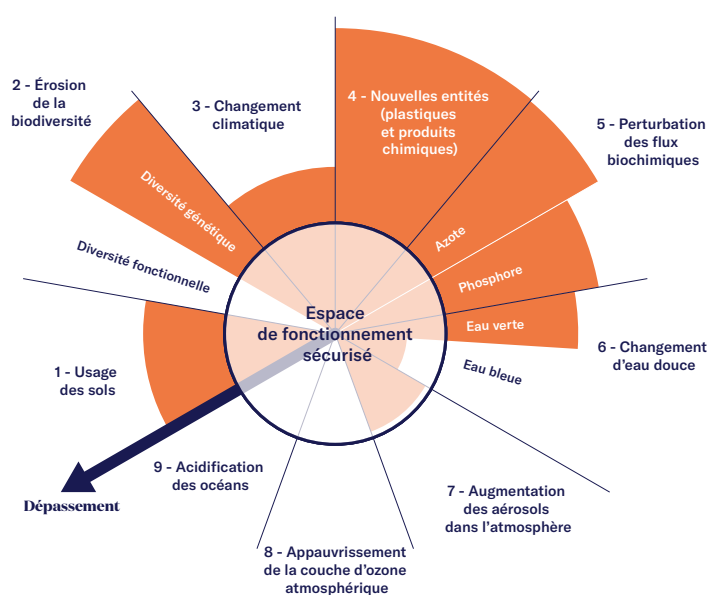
2 - Érosion de la biodiversité

3 - Changement climatique

4 - Nouvelles entités (plastiques et produits chimiques)

5 - Perturbation des flux biochimiques

Diversité génétique

Diversité fonctionnelle

Azote

Phosphore

Eau verte

Espace de fonctionnement sécurisé

6 - Changement d'eau douce

Eau bleue

1 - Usage des sols

9 - Acidification des océans

Dépassement

7 - Augmentation des aérosols dans l'atmosphère

8 - Appauvrissement de la couche d'ozone atmosphérique